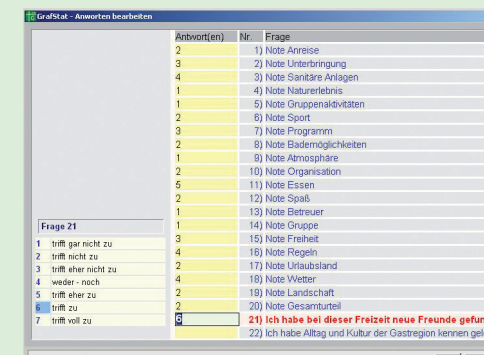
GrafStat - Anworten bearbeiten

Frage 21

1 trifft gar nicht zu
2 trifft nicht zu
3 trifft eher nicht zu
4 weder - noch
5 trifft eher zu
6 trifft zu
7 trifft voll zu

| Antwort(en) | Nr. Frage |
|---|---|
| 2 | 1) Note Anreise |
| 3 | 2) Note Unterbringung |
| 4 | 3) Note Sanitäre Anlagen |
| 1 | 4) Note Naturerlebnis |
| 1 | 5) Note Gruppenaktivitäten |
| 2 | 6) Note Sport |
| 3 | 7) Note Programm |
| 2 | 8) Note Bademöglichkeiten |
| 1 | 9) Note Atmosphäre |
| 2 | 10) Note Organisation |
| 5 | 11) Note Essen |
| 2 | 12) Note Spaß |
| 1 | 13) Note Betreuer |
| 1 | 14) Note Gruppe |
| 3 | 15) Note Freiheit |
| 4 | 16) Note Regeln |
| 2 | 17) Note Urlaubsland |
| 4 | 18) Note Wetter |
| 1 | 19) Note Landschaft |
| 2 | 20) Note Gesamturteil |
| 6 | 21) Ich habe bei dieser Freizeit neue Freunde gefun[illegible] |
|  | 22) Ich habe Alltag und Kultur der Gastregion kennen gel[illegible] |